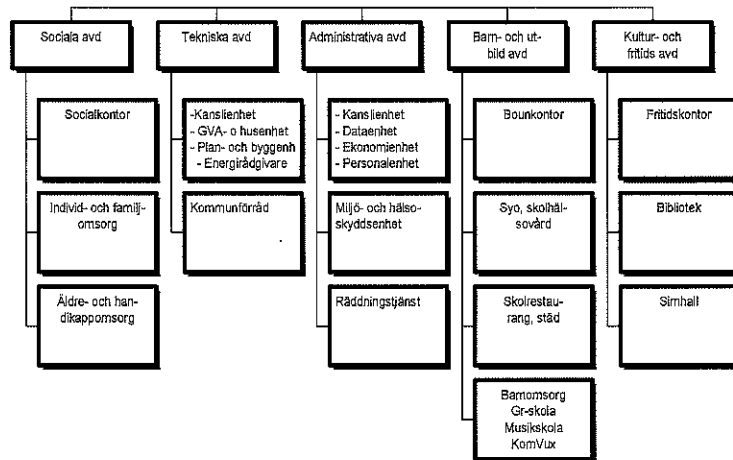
Sociala avd

Socialkontor

Individ- och familjomsorg

Äldre- och handikappomsorg

Tekniska avd

-Kanslienhet
- GVA- o husenhet
- Plan- och byggenh
- Energirådgivare

Kommunförråd

Administrativa avd

- Kanslienhet
- Dataenhet
- Ekonomienhet
- Personalenhet

Miljö- och hälsoskyddsenhet

Räddningstjänst

Barn- och utbild avd

Bounkontor

Syo, skolhälsovård

Skolrestaurang, städ

Barnomsorg
Gr-skola
Musikskola
KomVux

Kultur- och fritids avd

Fritidskontor

Bibliotek

Simhall